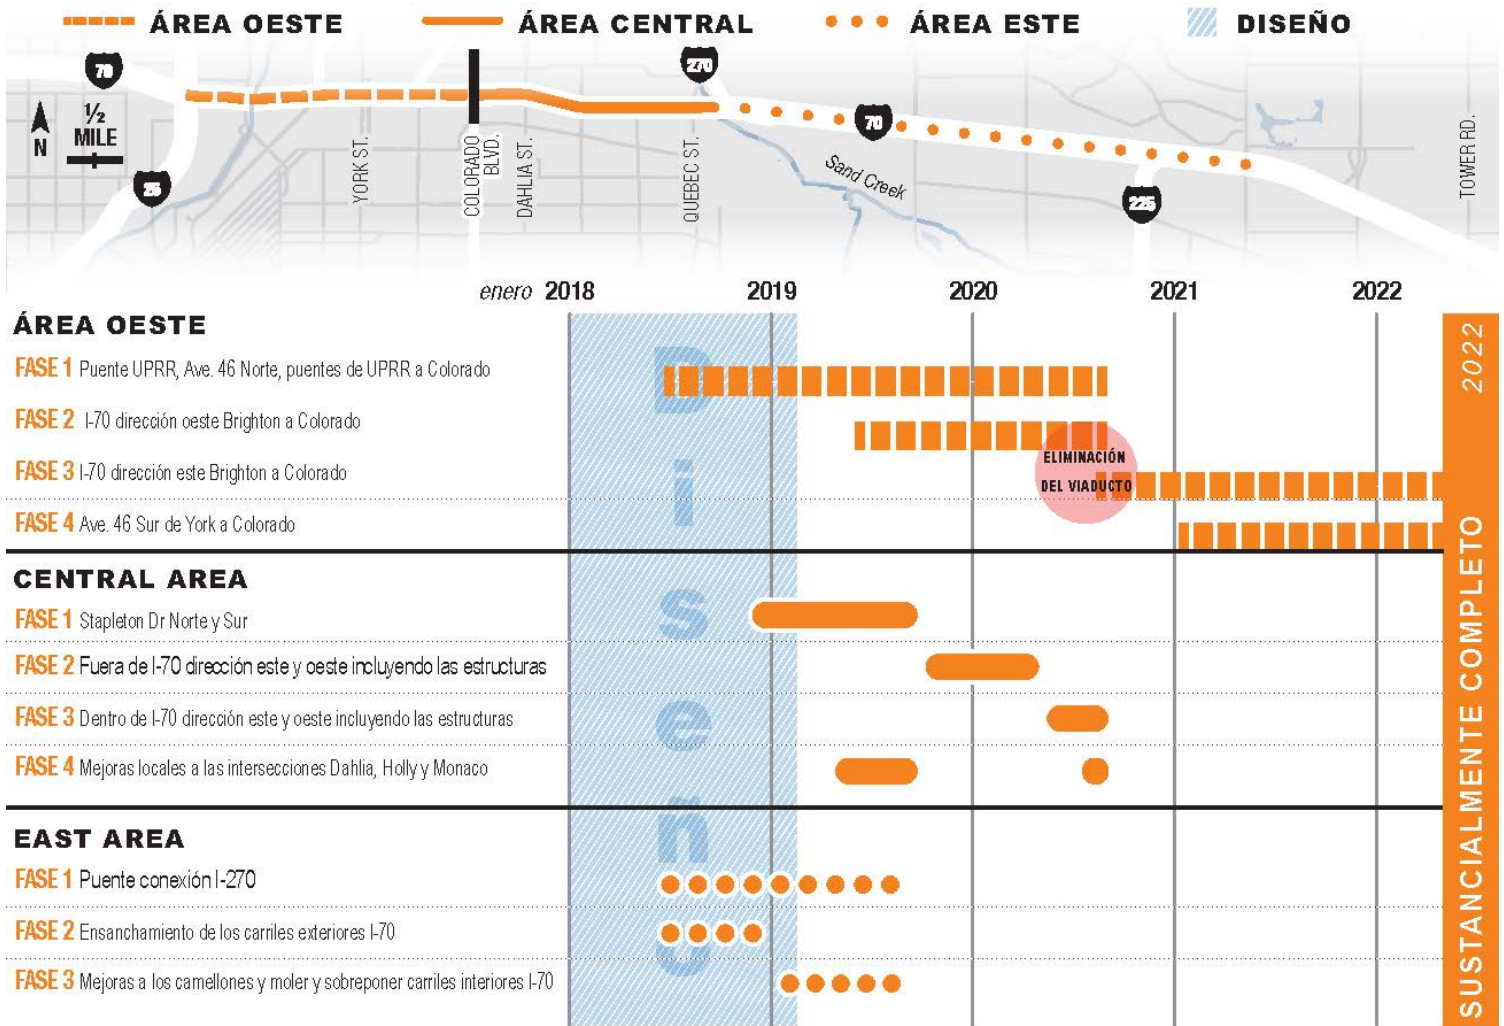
ÁREA OESTE ÁREA CENTRAL ÁREA ESTE DISEÑO

70
N ½ MILE
25
YORK ST.
COLORADO BLVD.
DAHLIA ST.
270
QUEBEC ST.
70
Sand Creek
225
TOWER RD.

enero 2018 2019 2020 2021 2022

ÁREA OESTE
FASE 1 Puente UPRR, Ave. 46 Norte, puentes de UPRR a Colorado
FASE 2 I-70 dirección oeste Brighton a Colorado
FASE 3 I-70 dirección este Brighton a Colorado
ELIMINACIÓN DEL VIADUCTO
FASE 4 Ave. 46 Sur de York a Colorado

CENTRAL AREA
FASE 1 Stapleton Dr Norte y Sur
FASE 2 Fuera de I-70 dirección este y oeste incluyendo las estructuras
FASE 3 Dentro de I-70 dirección este y oeste incluyendo las estructuras
FASE 4 Mejoras locales a las intersecciones Dahlia, Holly y Monaco

EAST AREA
FASE 1 Puente conexión I-270
FASE 2 Ensanchamiento de los carriles exteriores I-70
FASE 3 Mejoras a los camellones y moler y sobreponer carriles interiores I-70

Diseño

2022
SUSTANCIALMENTE COMPLETO